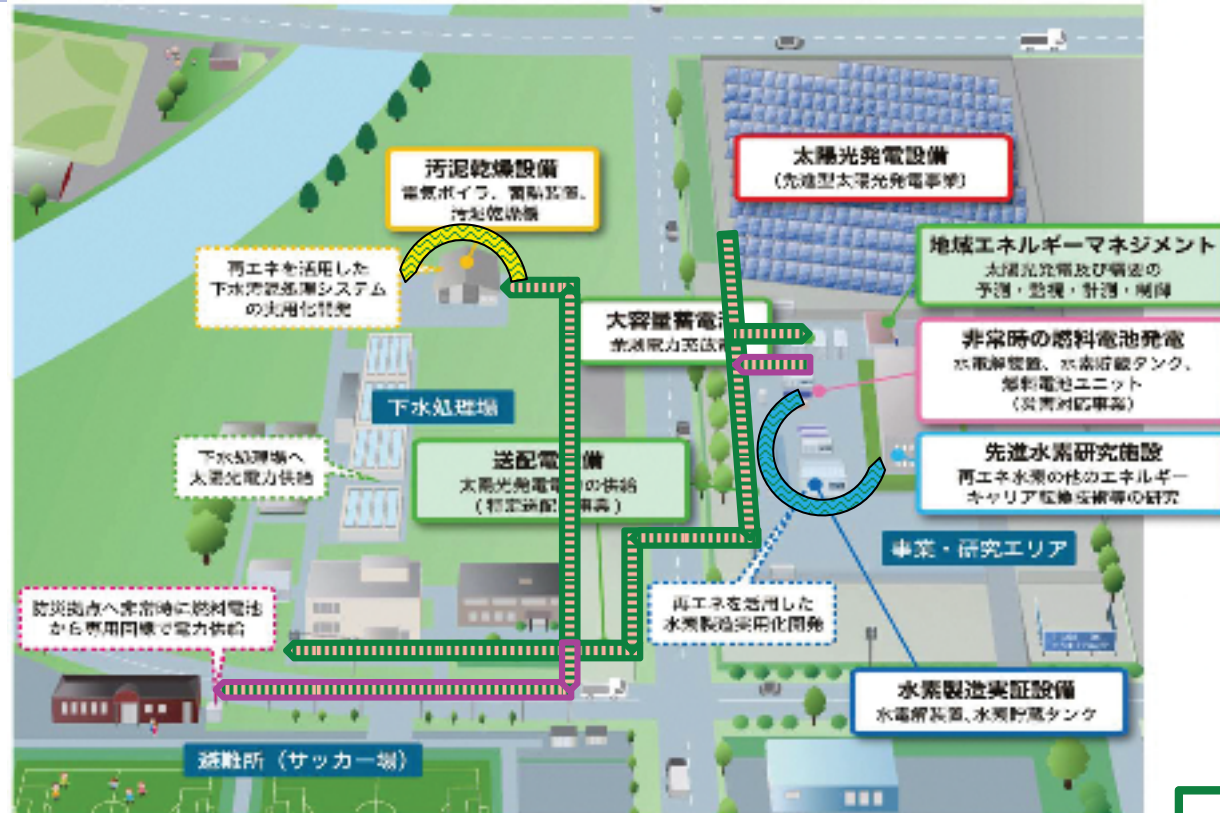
汚泥乾燥設備
電気ボイラ、消融装置、汚泥乾燥機

太陽光発電設備
（先進型太陽光発電事業）

地域エネルギーマネジメント
太陽光発電及び需要の予測・監視・計測・制御

再エネを活用した下水汚泥処理システムの実用化研究

大容量蓄電池
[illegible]

非常時の燃料電池発電
水電解装置、水素貯蔵タンク、燃料電池ユニット
（災害対応事業）

下水処理場

先進水素研究施設
再エネ水素の他のエネルギーキャリア転換技術等の研究

下水処理場へ太陽光電力供給

送配電設備
太陽光発電電力の供給
（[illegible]事業）

事業・研究エリア

防災拠点へ非常時に燃料電池から専用回線で電力供給

再エネを活用した水素製造実用化開発

水素製造実証設備
水電解装置、水素貯蔵タンク

避難所（サッカー場）